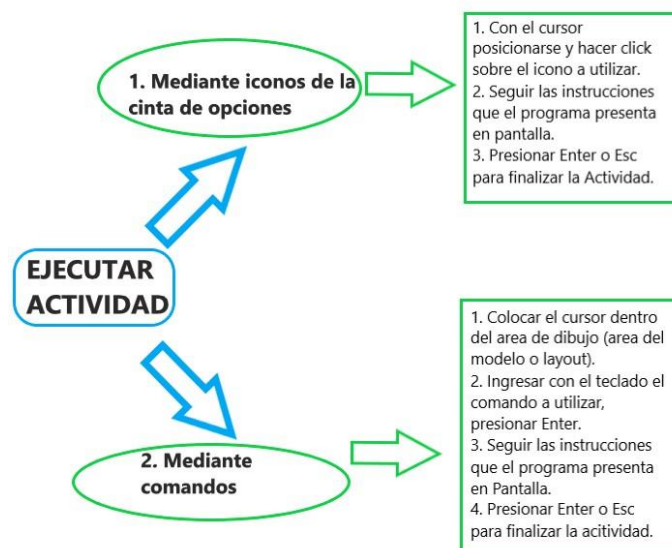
EJECUTAR ACTIVIDAD

1. Mediante iconos de la cinta de opciones

1. Con el cursor posicionarse y hacer click sobre el icono a utilizar.
2. Seguir las instrucciones que el programa presenta en pantalla.
3. Presionar Enter o Esc para finalizar la Actividad.

2. Mediante comandos

1. Colocar el cursor dentro del area de dibujo (area del modelo o layout).
2. Ingresar con el teclado el comando a utilizar, presionar Enter.
3. Seguir las instrucciones que el programa presenta en Pantalla.
4. Presionar Enter o Esc para finalizar la acitividad.